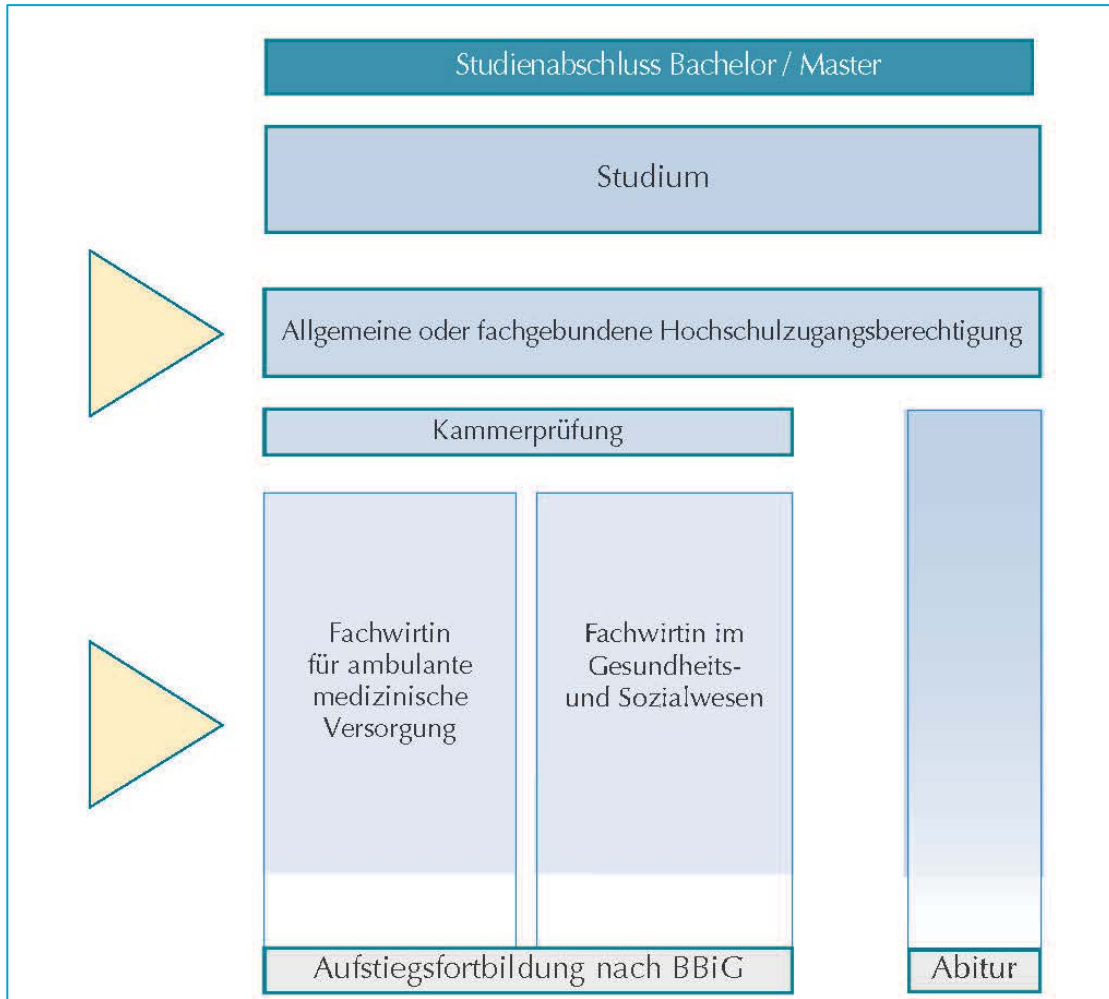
Studienabschluss Bachelor / Master

Studium

Allgemeine oder fachgebundene Hochschulzugangsberechtigung

Kammerprüfung

Fachwirtin für ambulante medizinische Versorgung

Fachwirtin im Gesundheits- und Sozialwesen

Aufstiegsfortbildung nach BBiG

Abitur